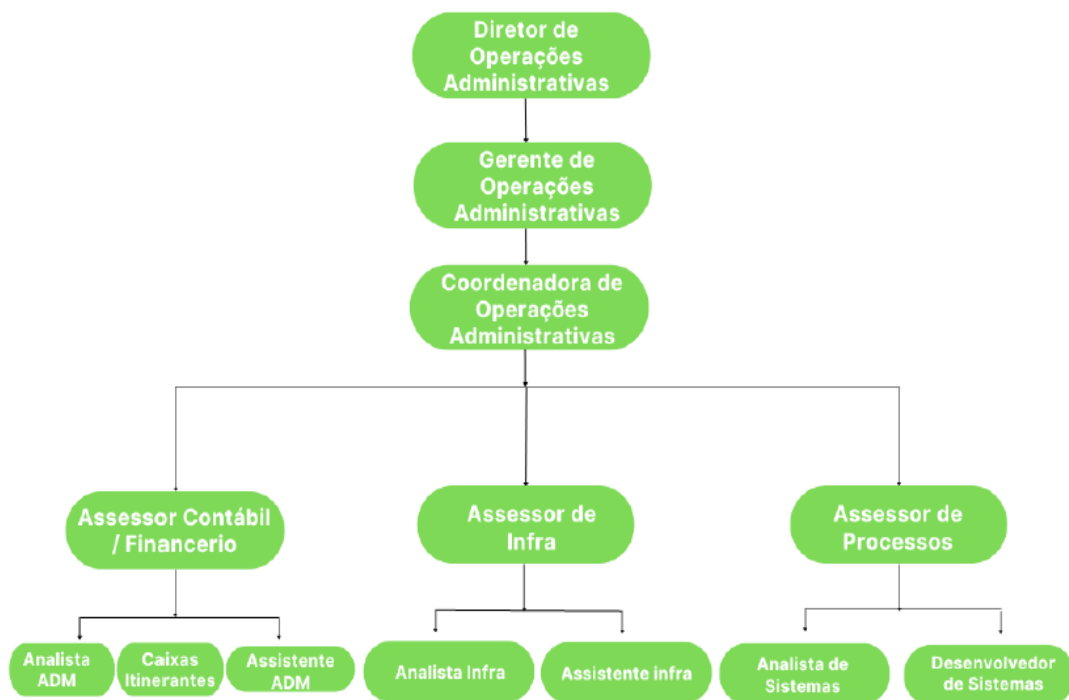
Diretor de Operações Administrativas

Gerente de Operações Administrativas

Coordenadora de Operações Administrativas

Assessor Contábil / Financerio

Assessor de Infra

Assessor de Processos

Analista ADM

Caixas Itinerantes

Assistente ADM

Analista Infra

Assistente infra

Analista de Sistemas

Desenvolvedor de Sistemas